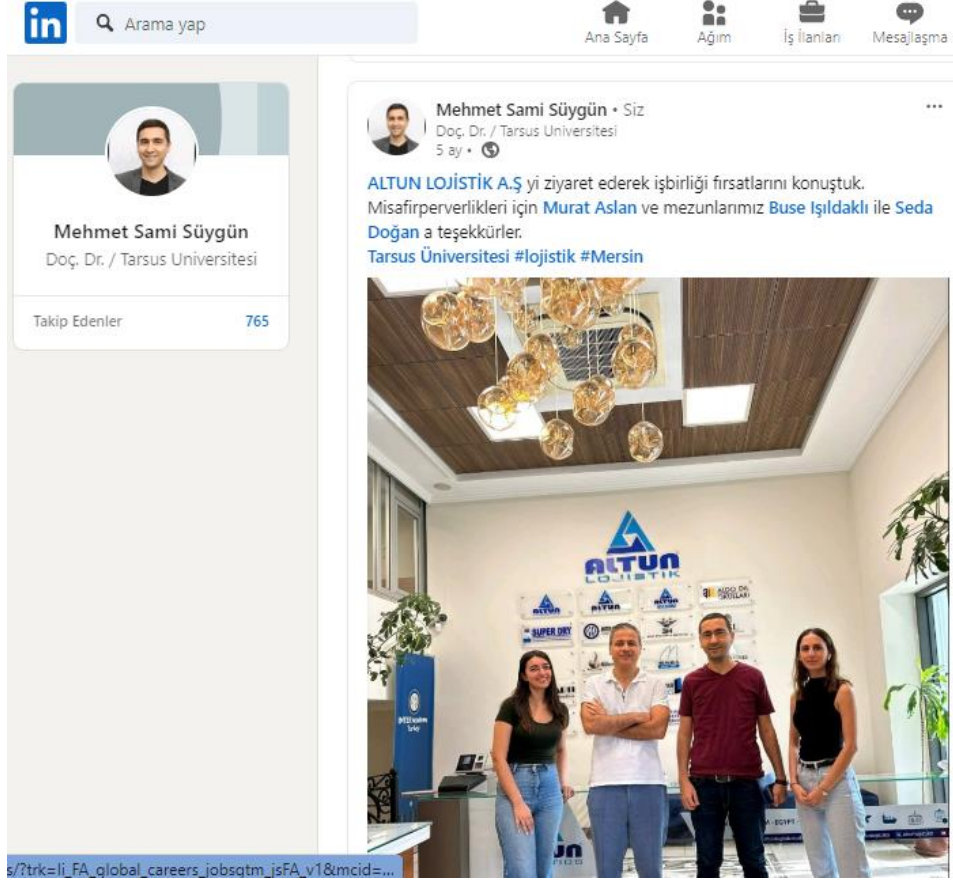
in Arama yap

Ana Sayfa Ağım İş İlanları Mesajlaşma

Mehmet Sami Süygün
Doç. Dr. / Tarsus Üniversitesi

Takip Edenler 765

Mehmet Sami Süygün • Siz
Doç. Dr. / Tarsus Üniversitesi
5 ay •

...

ALTUN LOJİSTİK A.Ş yi ziyaret ederek işbirliği fırsatlarını konuştuk. Misafirperverlikleri için Murat Aslan ve mezunlarımız Buse Işıldaklı ile Seda Doğan a teşekkürler.
Tarsus Üniversitesi #lojistik #Mersin

ALTUN LOJİSTİK

ALTUN ALTUN ALTUN

SUPER DRY

s/?trk=li_FA_global_careers_jobsgtm_jsFA_v1&mcid=...